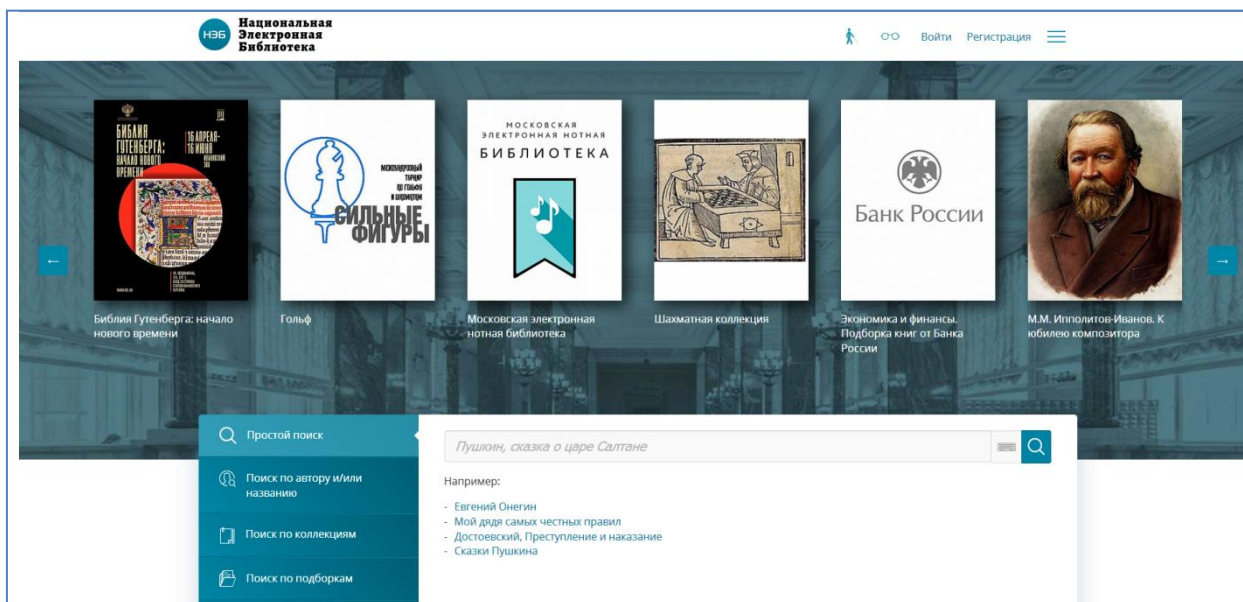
НЭБ Национальная Электронная Библиотека

Войти Регистрация

БИБЛИЯ ГУТЕНБЕРГА: НАЧАЛО НОВОГО ВРЕМЕНИ 16 АПРЕЛЯ–16 ИЮНЯ

МЕЖДУНАРОДНЫЙ ТУРНИР ПО ГОЛЬФУ И ШАХМАТАМ СИЛЬНЫЕ ФИГУРЫ

МОСКОВСКАЯ ЭЛЕКТРОННАЯ НОТНАЯ БИБЛИОТЕКА

Банк России

←

→

Библия Гутенберга: начало нового времени

Гольф

Московская электронная нотная библиотека

Шахматная коллекция

Экономика и финансы. Подборка книг от Банка России

М.М. Ипполитов-Иванов. К юбилею композитора

Простой поиск

Поиск по автору и/или названию

Поиск по коллекциям

Поиск по подборкам

Пушкин, сказка о царе Салтане

Например:

- Евгений Онегин
- Мой дядя самых честных правил
- Достоевский, Преступление и наказание
- Сказки Пушкина